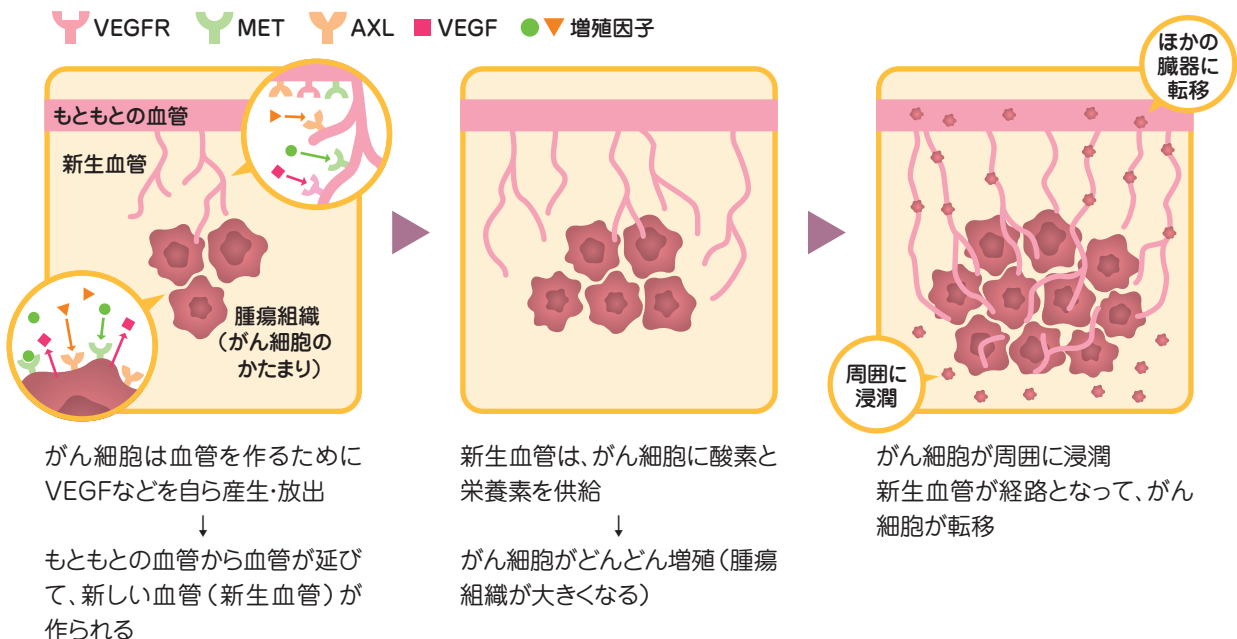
VEGFR MET AXL VEGF 増殖因子

もともとの血管

新生血管

腫瘍組織（がん細胞のかたまり）

がん細胞は血管を作るためにVEGFなどを自ら産生・放出

↓

もともとの血管から血管が延びて、新しい血管（新生血管）が作られる

新生血管は、がん細胞に酸素と栄養素を供給

↓

がん細胞がどんどん増殖（腫瘍組織が大きくなる）

ほかの臓器に転移

周囲に浸潤

がん細胞が周囲に浸潤
新生血管が経路となって、がん細胞が転移